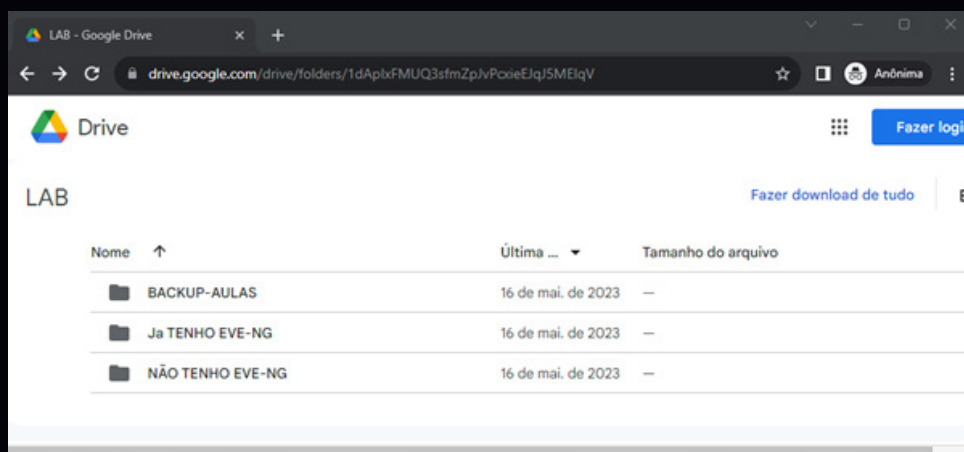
LAB - Google Drive

drive.google.com/drive/folders/1dApIxFMUQ3sfmZpJvPcxieEJqJ5MEIqV

Anônima

Drive

Fazer logi

LAB

Fazer download de tudo

| Nome ↑ | Última ... | Tamanho do arquivo |
|---|---|---|
| BACKUP-AULAS | 16 de mai. de 2023 | — |
| Ja TENHO EVE-NG | 16 de mai. de 2023 | — |
| NÃO TENHO EVE-NG | 16 de mai. de 2023 | — |